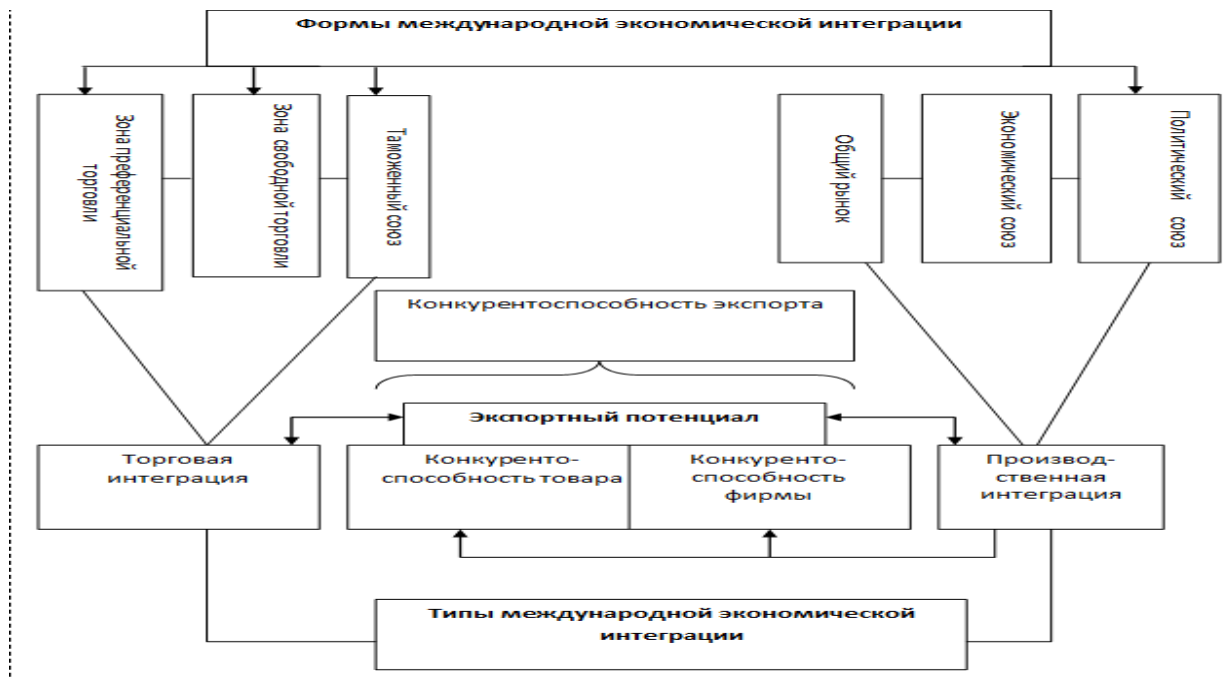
Формы международной экономической интеграции

Зона преференциальной торговли

Зона свободной торговли

Таможенный союз

Общий рынок

Экономический союз

Политический союз

Конкурентоспособность экспорта

Экспортный потенциал

Торговая интеграция

Конкурентоспособность товара

Конкурентоспособность фирмы

Производственная интеграция

Типы международной экономической интеграции